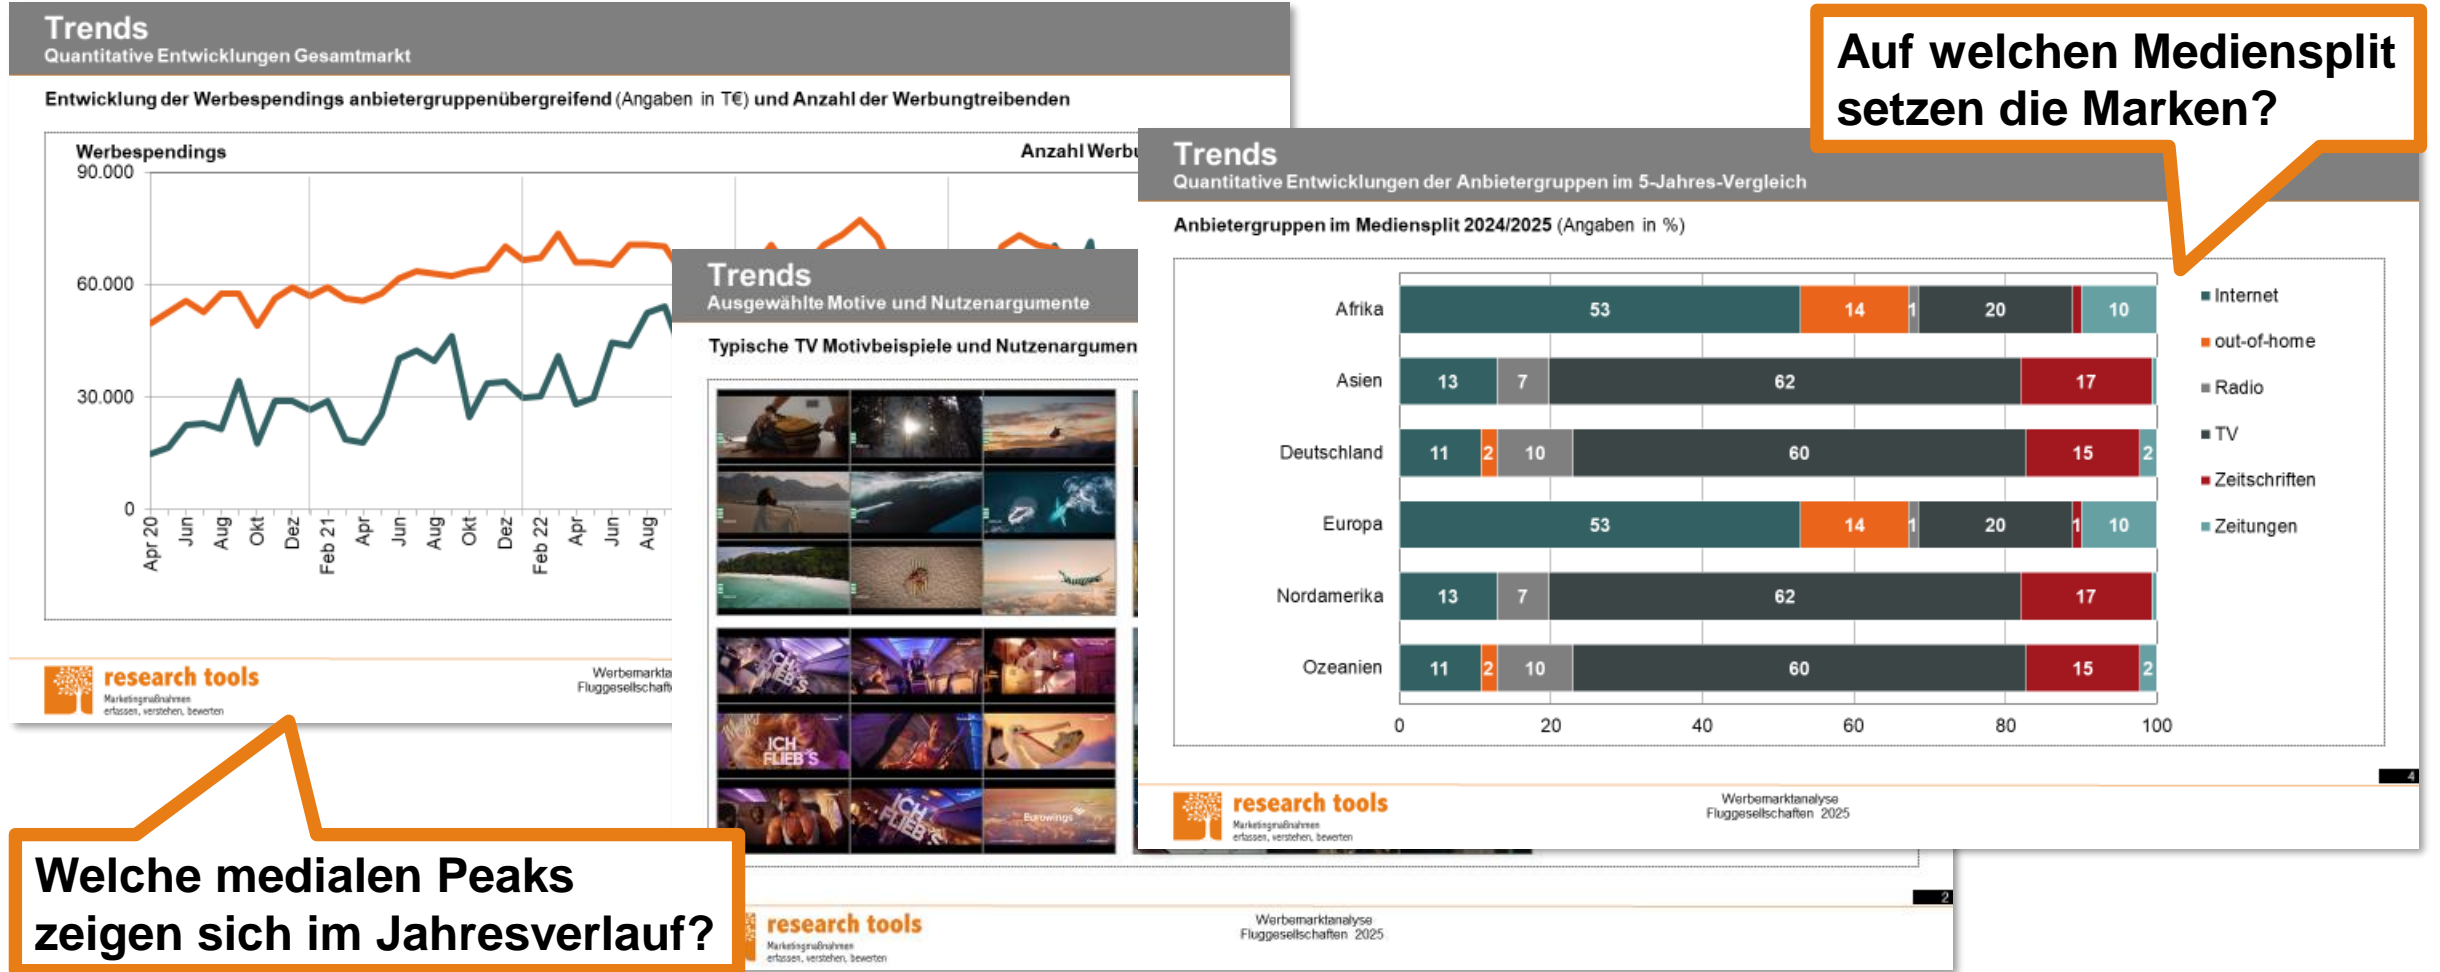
Trends
Quantitative Entwicklungen Gesamtmarkt

Entwicklung der Werbespendings anbietergruppenübergreifend (Angaben in T€) und Anzahl der Werbungtreibenden

Werbespendings
Anzahl Werbu

90.000
60.000
30.000
0

Apr 20, Jun, Aug, Okt, Dez, Feb 21, Apr, Jun, Aug, Okt, Dez, Feb 22, Apr, Jun, Aug

research tools
Marketingmaßnahmen erfassen, verstehen, bewerten
Werbemarkta
Fluggesellschaft

Trends
Ausgewählte Motive und Nutzenargumente

Typische TV Motivbeispiele und Nutzenargumen

ICH FLIEB'S
ICH FLIEB'S
ICH FLIEB'S
Eurowings

research tools
Marketingmaßnahmen erfassen, verstehen, bewerten
Werbemarktanalyse
Fluggesellschaften 2025
2

Auf welchen Mediensplit setzen die Marken?

Trends
Quantitative Entwicklungen der Anbietergruppen im 5-Jahres-Vergleich

Anbietergruppen im Mediensplit 2024/2025 (Angaben in %)

| | | | | | | |
|---|---|---|---|---|---|---|
| Afrika | 53 | 14 | 1 | 20 | | 10 |
| Asien | 13 | 7 | 62 | 17 | | |
| Deutschland | 11 | 2 | 10 | 60 | 15 | 2 |
| Europa | 53 | 14 | 1 | 20 | 1 | 10 |
| Nordamerika | 13 | 7 | 62 | 17 | | |
| Ozeanien | 11 | 2 | 10 | 60 | 15 | 2 |

0 20 40 60 80 100

Internet
out-of-home
Radio
TV
Zeitschriften
Zeitungen

4

research tools
Marketingmaßnahmen erfassen, verstehen, bewerten
Werbemarktanalyse
Fluggesellschaften 2025

Welche medialen Peaks zeigen sich im Jahresverlauf?